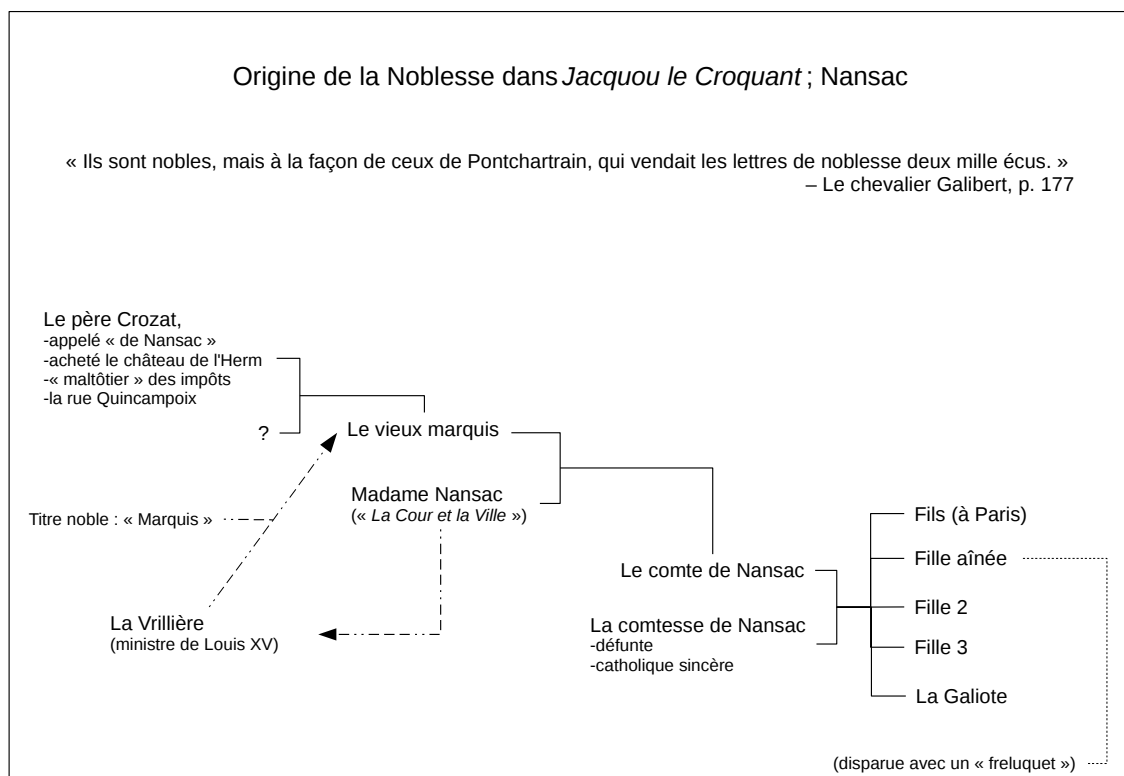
Origine de la Noblesse dans *Jacquou le Croquant* ; Nansac

« Ils sont nobles, mais à la façon de ceux de Pontchartrain, qui vendait les lettres de noblesse deux mille écus. »
– Le chevalier Galibert, p. 177

Le père Crozat,
-appelé « de Nansac »
-acheté le château de l'Herm
-« maltôtier » des impôts
-la rue Quincampoix

?

Le vieux marquis

Titre noble : « Marquis »

Madame Nansac
(« *La Cour et la Ville* »)

Fils (à Paris)

Fille aînée

Le comte de Nansac

La Vrillière
(ministre de Louis XV)

La comtesse de Nansac
-défunte
-catholique sincère

Fille 2

Fille 3

La Galiote

(disparue avec un « freluquet »)